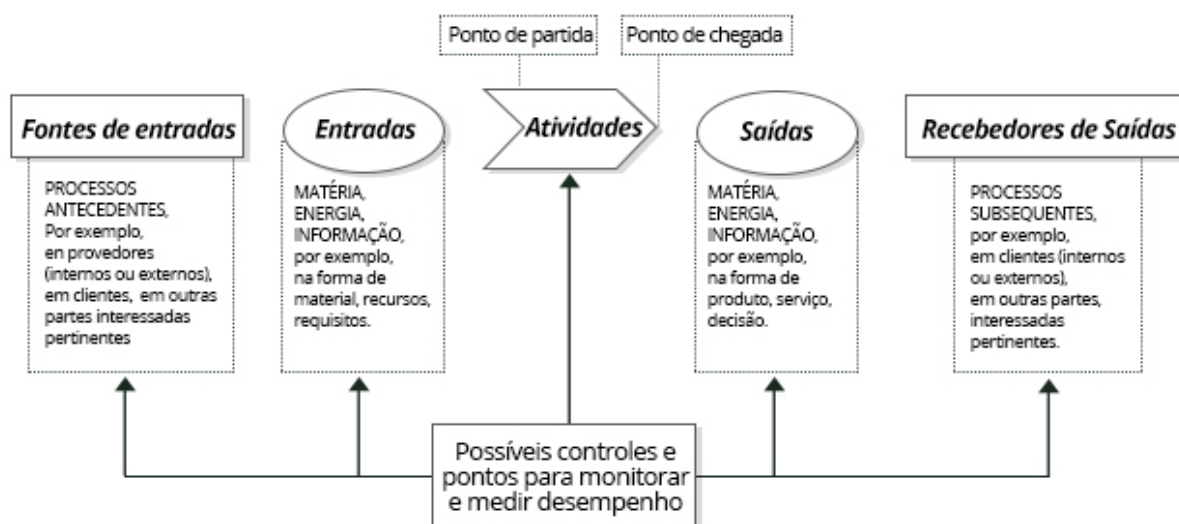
Ponto de partida

Ponto de chegada

Fontes de entradas

PROCESSOS ANTECEDENTES, Por exemplo, en provedores (internos ou externos), em clientes, em outras partes interessadas pertinentes

Entradas

MATÉRIA, ENERGIA, INFORMAÇÃO, por exemplo, na forma de material, recursos, requisitos.

Atividades

Saídas

MATÉRIA, ENERGIA, INFORMAÇÃO, por exemplo, na forma de produto, serviço, decisão.

Recebedores de Saídas

PROCESSOS SUBSEQUENTES, por exemplo, em clientes (internos ou externos), em outras partes, interessadas pertinentes.

Possíveis controles e pontos para monitorar e medir desempenho